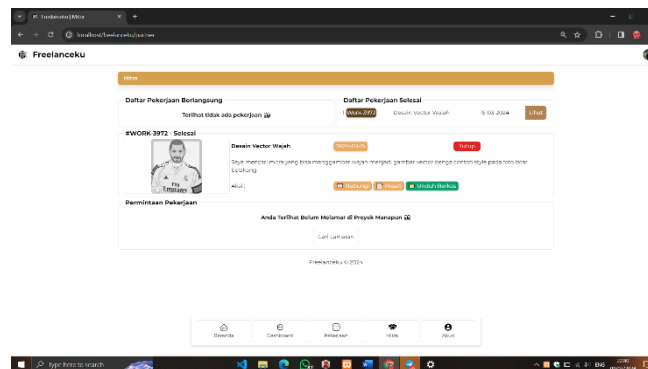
Freelanceku | Mitra
localhost/freelanceku/partner

Freelanceku

Mitra

Daftar Pekerjaan Berlangsung
Terlihat tidak ada pekerjaan

Daftar Pekerjaan Selesai
Work-3972 | Desain Vector Wajah | 15-03-2024 | Lihat

#WORK-3972 - Selesai
Desain Vector Wajah
Tutup
Saya mencari mitra yang bisa menggambar wajah menjadi gambar vector dengan contoh style pada foto lebar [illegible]
Akun:
Hubungi | Profil | Unduh Berkas

Permintaan Pekerjaan
Anda Terlihat Belum Melamar di Proyek Manapun
Cari Lamaran

Freelanceku © 2024

Beranda | Dashboard | Pekerjaan | Mitra | Akun

Type here to search
ENG